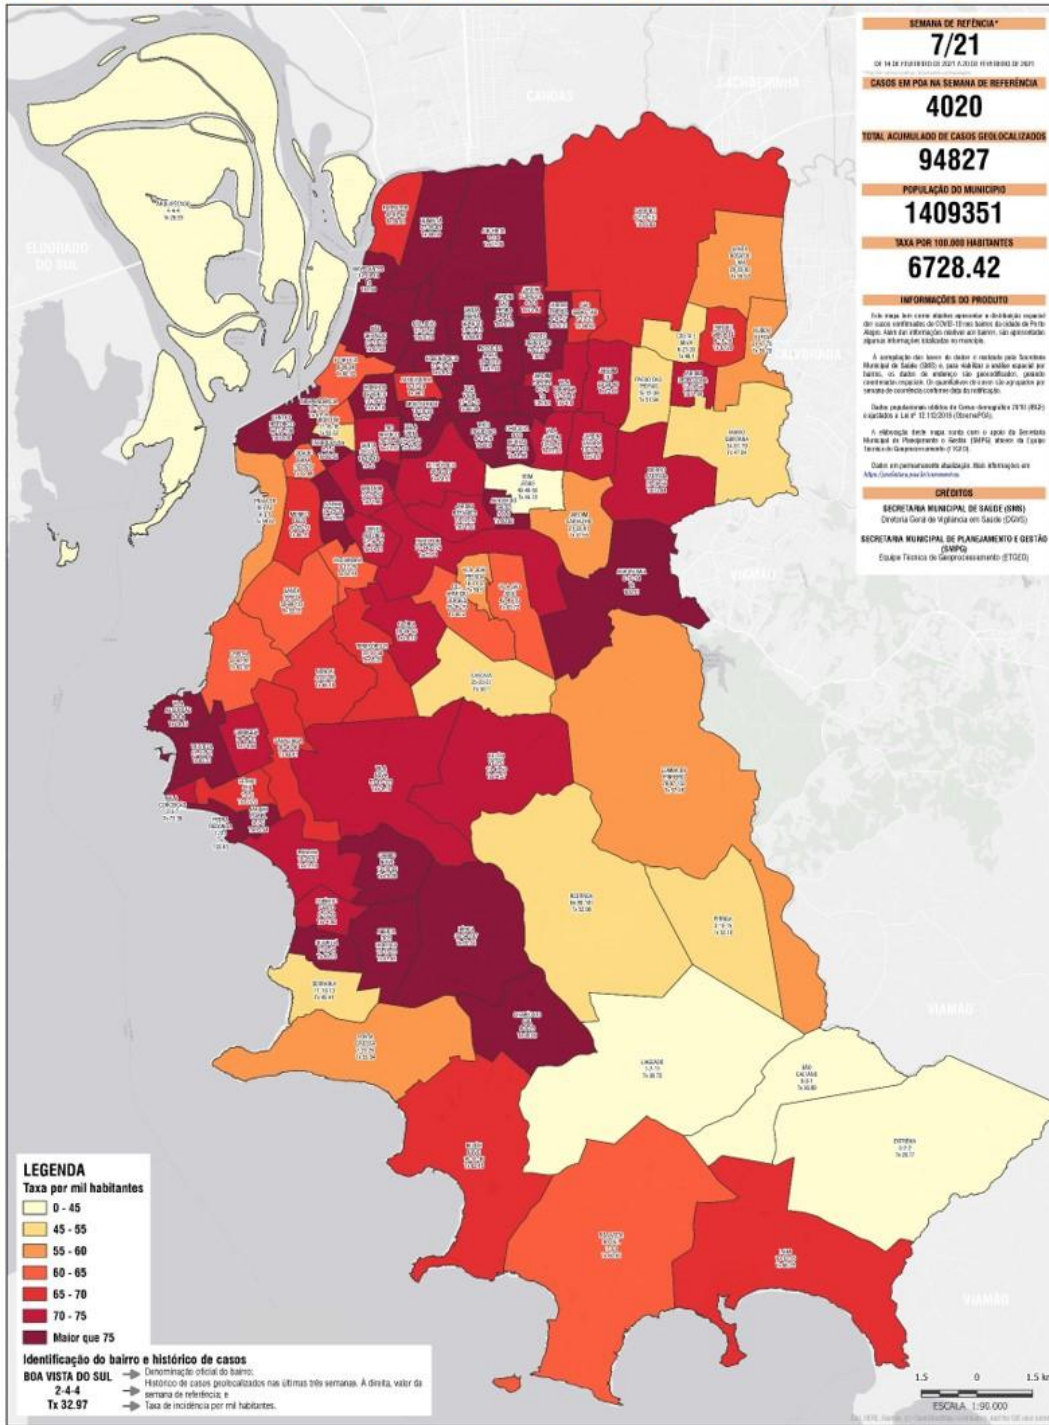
SEMANA DE REFÊNCIA*
7/21
DE 14 DE FEVEREIRO DE 2021 A 20 DE FEVEREIRO DE 2021

CASOS EM POA NA SEMANA DE REFERÊNCIA
4020

TOTAL ACUMULADO DE CASOS GEOLOCALIZADOS
94827

POPULAÇÃO DO MUNICIPIO
1409351

TAXA POR 100.000 HABITANTES
6728.42

INFORMAÇÕES DO PRODUTO

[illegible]

CRÉDITOS
SECRETARIA MUNICIPAL DE SAÚDE (SMS)
Diretoria Geral de Vigilância em Saúde (DGVS)

SECRETARIA MUNICIPAL DE PLANEJAMENTO E GESTÃO (SMPG)
Equipe Técnica de Geoprocessamento (ETGEO)

CANOAS
CACHOEIRINHA
ELDORADO DO SUL
ALVORADA
VIAMÃO
VIAMÃO
VIAMÃO

LEGENDA
Taxa por mil habitantes
0 - 45
45 - 55
55 - 60
60 - 65
65 - 70
70 - 75
Maior que 75

Identificação do bairro e histórico de casos
BOA VISTA DO SUL → Denominação oficial do bairro;
2-4-4 → Histórico de casos geolocalizados nas últimas três semanas. À direita, valor da semana de referência; e
Tx 32.97 → Taxa de incidência por mil habitantes.

1.5 0 1.5 km
ESCALA 1:90.000